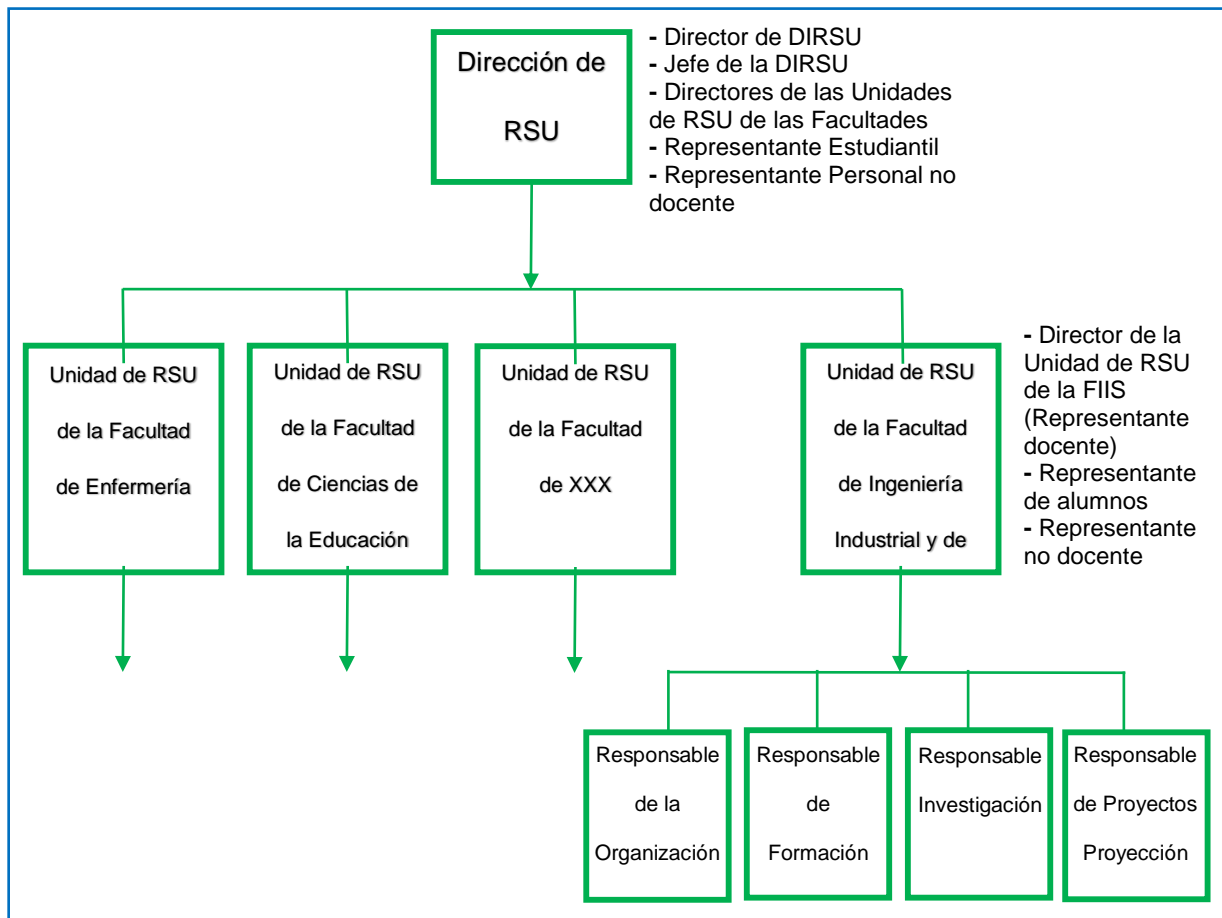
Dirección de RSU

- Director de DIRSU
- Jefe de la DIRSU
- Directores de las Unidades de RSU de las Facultades
- Representante Estudiantil
- Representante Personal no docente

Unidad de RSU de la Facultad de Enfermería

Unidad de RSU de la Facultad de Ciencias de la Educación

Unidad de RSU de la Facultad de XXX

Unidad de RSU de la Facultad de Ingeniería Industrial y de

- Director de la Unidad de RSU de la FIIS (Representante docente)
- Representante de alumnos
- Representante no docente

Responsable de la Organización

Responsable de Formación

Responsable Investigación

Responsable de Proyectos Proyección